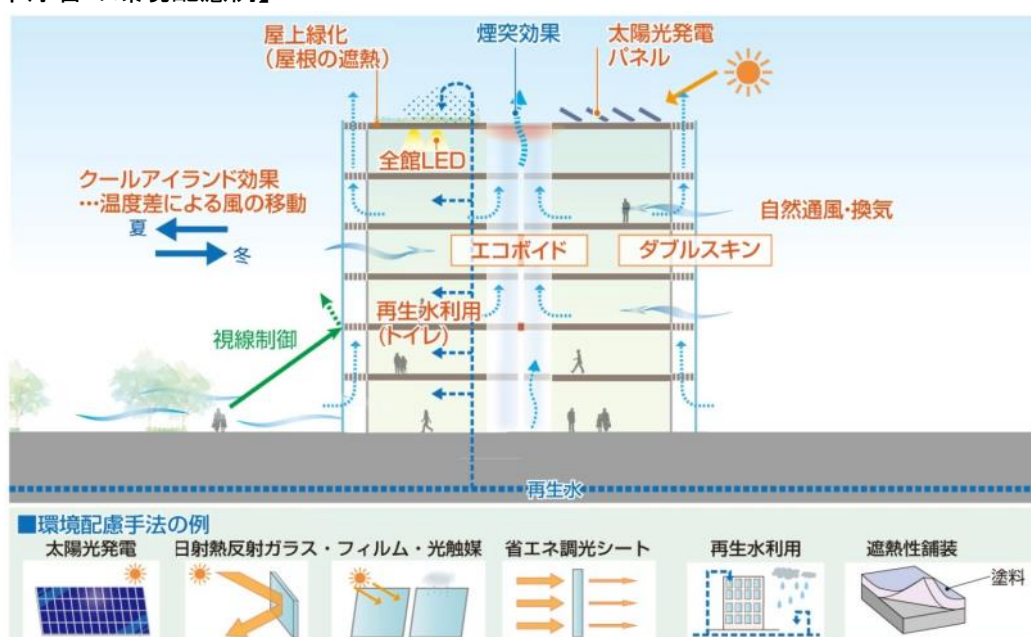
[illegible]

屋上緑化
(屋根の遮熱)

煙突効果

太陽光発電
パネル

全館LED

クールアイランド効果
…温度差による風の移動

夏

冬

自然通風・換気

エコボイド

ダブルスキン

再生水利用
(トイレ)

視線制御

再生水

■環境配慮手法の例

太陽光発電

日射熱反射ガラス・フィルム・光触媒

省エネ調光シート

再生水利用

遮熱性舗装

塗料